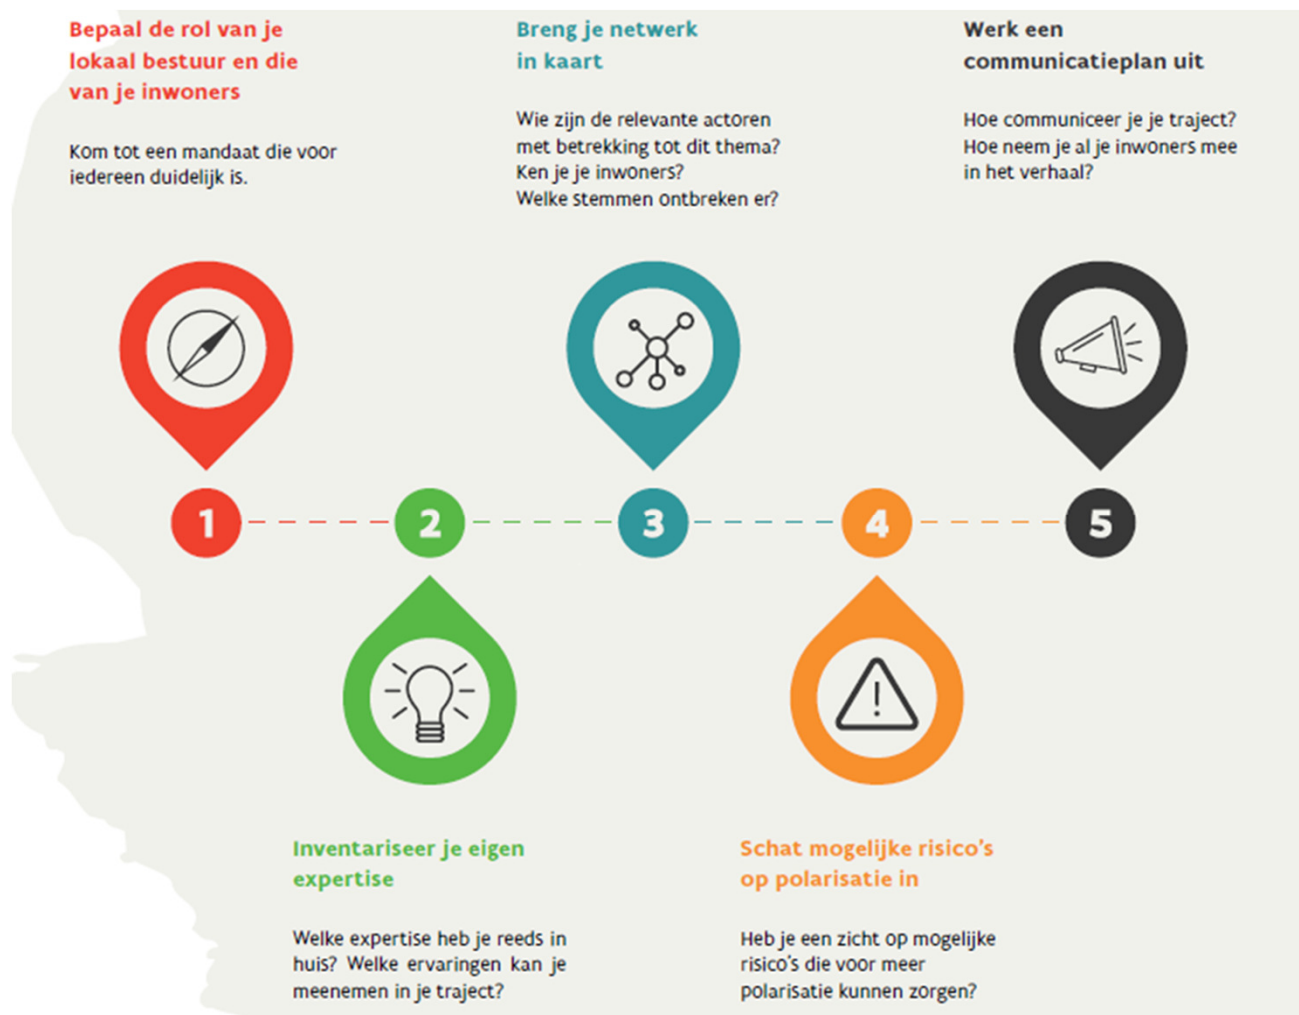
Bepaal de rol van je lokaal bestuur en die van je inwoners

Kom tot een mandaat die voor iedereen duidelijk is.

Breng je netwerk in kaart

Wie zijn de relevante actoren met betrekking tot dit thema? Ken je je inwoners? Welke stemmen ontbreken er?

Werk een communicatieplan uit

Hoe communiceer je je traject? Hoe neem je al je inwoners mee in het verhaal?

1

2

3

4

5

Inventariseer je eigen expertise

Welke expertise heb je reeds in huis? Welke ervaringen kan je meenemen in je traject?

Schat mogelijke risico's op polarisatie in

Heb je een zicht op mogelijke risico's die voor meer polarisatie kunnen zorgen?